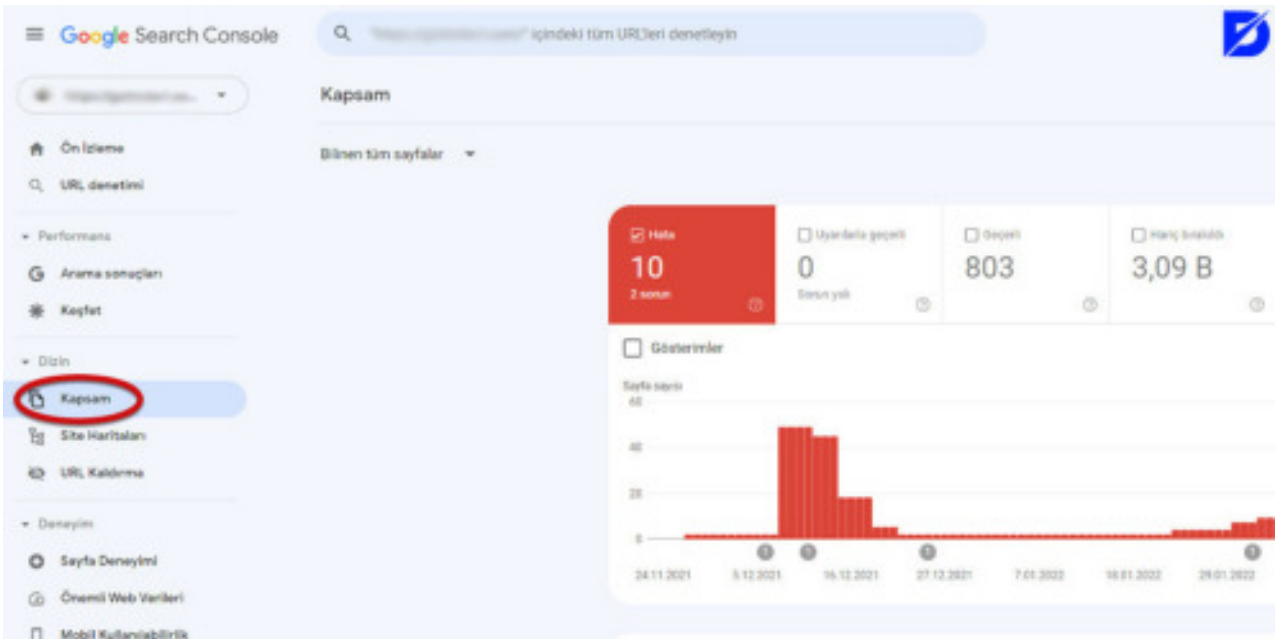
Google Search Console

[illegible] içindeki tüm URL'leri denetleyin

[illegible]

Ön İzleme
URL denetimi

Performans
Arama sonuçları
Keşfet

Dizin
Kapsam
Site Haritaları
URL Kaldırma

Deneyim
Sayfa Deneyimi
Önemli Web Verileri
Mobil Kullanılabilirlik

Kapsam

Bilinen tüm sayfalar

Hata
10
2 sorun

Uyarılarla geçerli
0
Sorun yok

Geçerli
803

Hariç bırakıldı
3,09 B

Gösterimler

Sayfa sayısı
60
40
20
0

24.11.2021
5.12.2021
16.12.2021
27.12.2021
7.01.2022
18.01.2022
29.01.2022